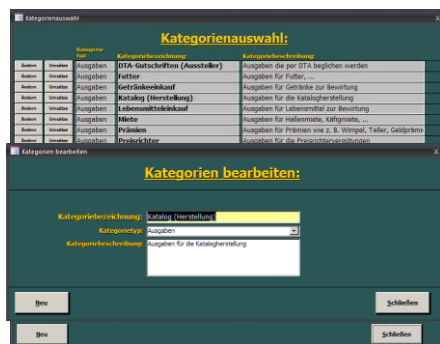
Kategorienauswahl

Kategorienauswahl:

| | | Kategorie typ | Kategoriebezeichnung: | Kategoriebeschreibung: |
|---|---|---|---|---|
| Ändern | Umsätze | Ausgaben | DTA-Gutschriften (Aussteller) | Ausgaben die per DTA beglichen werden |
| Ändern | Umsätze | Ausgaben | Futter | Ausgaben für Futter, ... |
| Ändern | Umsätze | Ausgaben | Getränkeeinkauf | Ausgaben für Getränke zur Bewirtung |
| Ändern | Umsätze | Ausgaben | Katalog (Herstellung) | Ausgaben für die Katalogherstellung |
| Ändern | Umsätze | Ausgaben | Lebensmitteleinkauf | Ausgaben für Lebensmittel zur Bewirtung |
| Ändern | Umsätze | Ausgaben | Miete | Ausgaben für Hallenmiete, Käfigmiete, ... |
| Ändern | Umsätze | Ausgaben | Prämien | Ausgaben für Prämien wie z. B. Wimpel, Teller, Geldprämie |
| Ändern | Umsätze | Ausgaben | Preisrichter | Ausgaben für die Preisrichtervergütungen |

Kategorien bearbeiten

Kategorien bearbeiten:

Kategoriebezeichnung: Katalog (Herstellung)

Kategorietyp: Ausgaben

Kategoriebeschreibung: Ausgaben für die Katalogherstellung

Neu

Schließen

Neu

Schließen